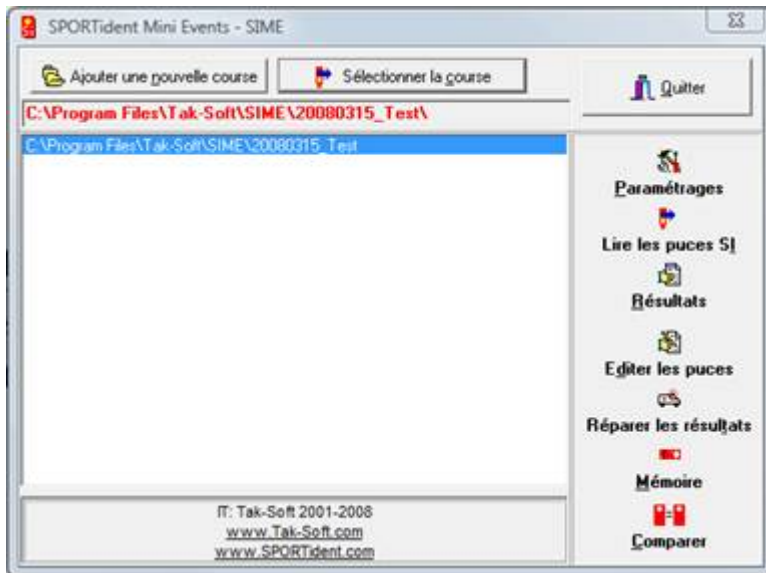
SPORTident Mini Events - SIME

Ajouter une nouvelle course

Sélectionner la course

Quitter

C:\Program Files\Tak-Soft\SIME\20080315_Test\

C:\Program Files\Tak-Soft\SIME\20080315_Test

Paramétrages

Lire les puces SI

Résultats

Editer les puces

Réparer les résultats

Mémoire

Comparer

IT: Tak-Soft 2001-2008
www.Tak-Soft.com
www.SPORTident.com